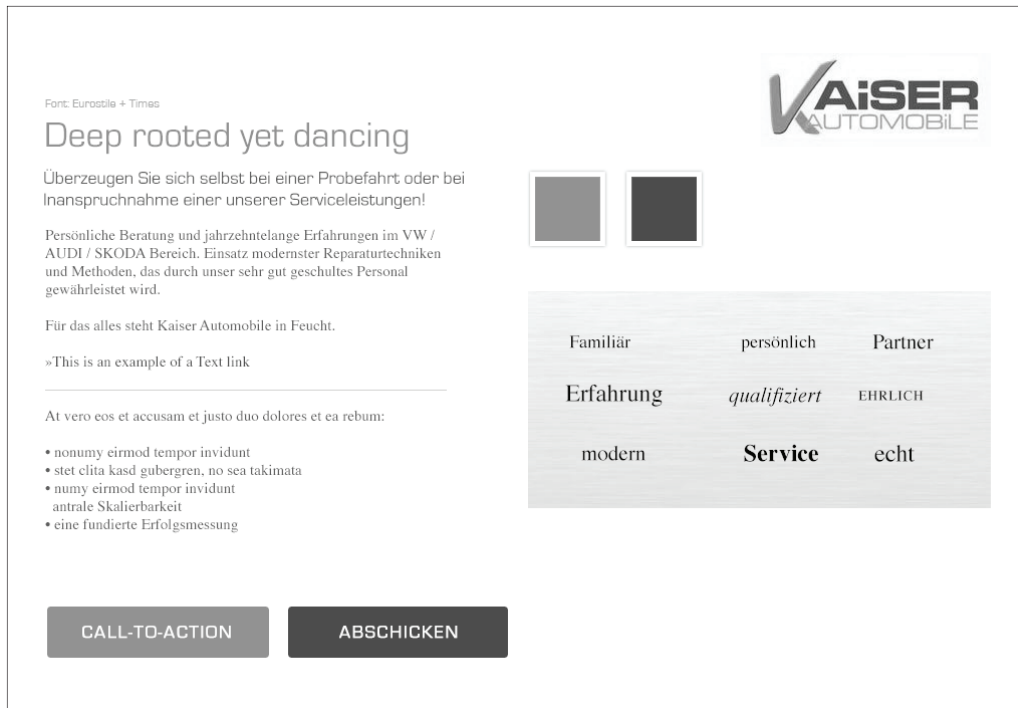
Font: Eurostile + Times

Deep rooted yet dancing

KAiSER AUTOMOBiLE

Überzeugen Sie sich selbst bei einer Probefahrt oder bei Inanspruchnahme einer unserer Serviceleistungen!

Persönliche Beratung und jahrzehntelange Erfahrungen im VW / AUDI / SKODA Bereich. Einsatz modernster Reparaturtechniken und Methoden, das durch unser sehr gut geschultes Personal gewährleistet wird.

Für das alles steht Kaiser Automobile in Feucht.

»This is an example of a Text link

At vero eos et accusam et justo duo dolores et ea rebum:

• nonumy eirmod tempor invidunt
• stet clita kasd gubergren, no sea takimata
• numy eirmod tempor invidunt antrale Skalierbarkeit
• eine fundierte Erfolgsmessung

Familiär persönlich Partner
Erfahrung qualifiziert EHRLICH
modern Service echt

CALL-TO-ACTION
ABSCHICKEN